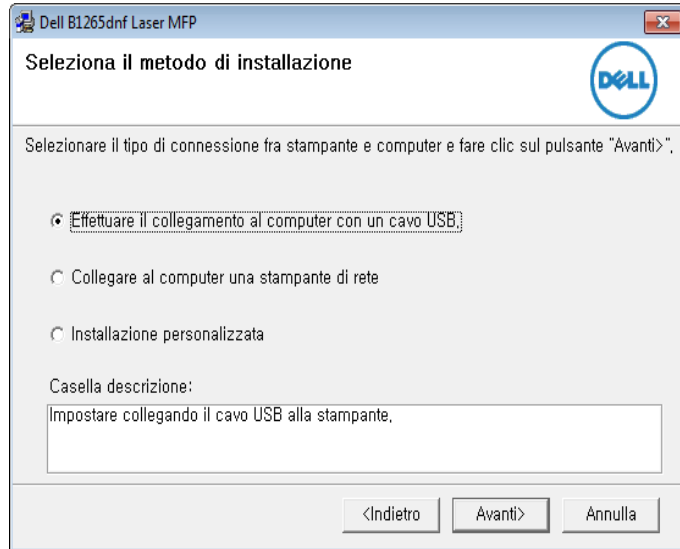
Dell B1265dnf Laser MFP

Seleziona il metodo di installazione

DELL

Selezionare il tipo di connessione fra stampante e computer e fare clic sul pulsante "Avanti>".

Effettuare il collegamento al computer con un cavo USB.

Collegare al computer una stampante di rete

Installazione personalizzata

Casella descrizione:

Impostare collegando il cavo USB alla stampante.

<Indietro

Avanti>

Annulla